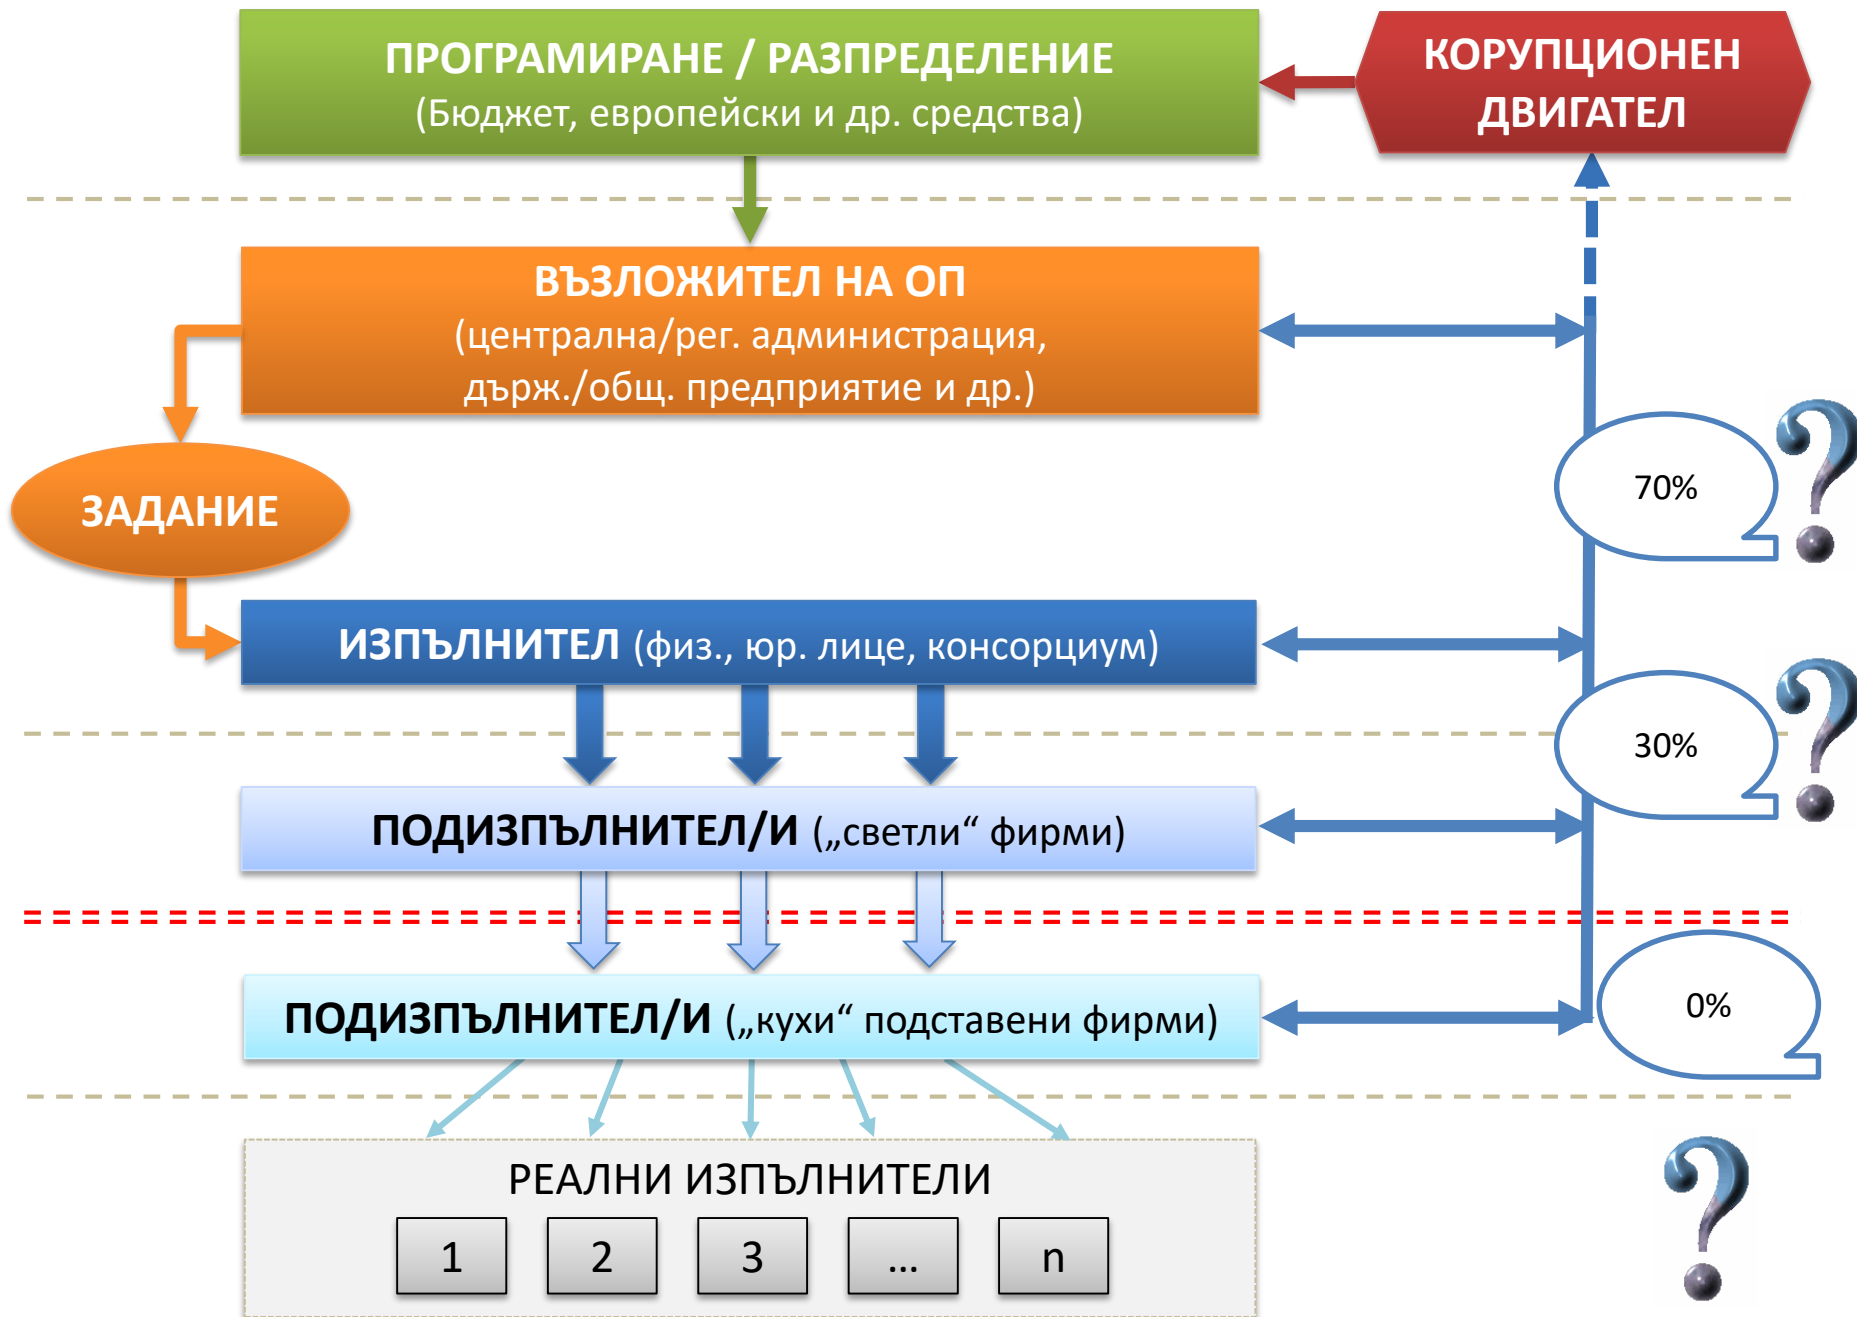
ПРОГРАМИРАНЕ / РАЗПРЕДЕЛЕНИЕ
(Бюджет, европейски и др. средства)

КОРУПЦИОНЕН ДВИГАТЕЛ

ВЪЗЛОЖИТЕЛ НА ОП
(централна/рег. администрация, държ./общ. предприятие и др.)

ЗАДАНИЕ

70%

ИЗПЪЛНИТЕЛ (физ., юр. лице, консорциум)

30%

ПОДИЗПЪЛНИТЕЛ/И („светли“ фирми)

0%

ПОДИЗПЪЛНИТЕЛ/И („кухи“ подставени фирми)

РЕАЛНИ ИЗПЪЛНИТЕЛИ

| 1 | 2 | 3 | ... | n |
|---|---|---|---|---|